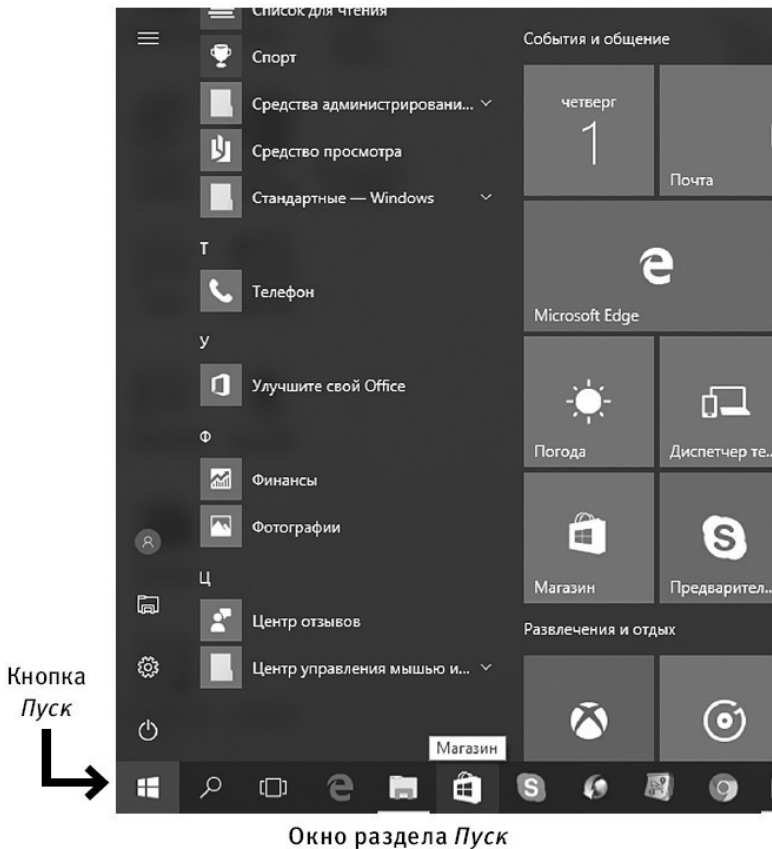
Список для чтения

Спорт

Средства администрировани...

Средство просмотра

Стандартные — Windows

Т

Телефон

У

Улучшите свой Office

Ф

Финансы

Фотографии

Ц

Центр отзывов

Центр управления мышью и...

События и общение

четверг

1

Почта

Microsoft Edge

Погода

Диспетчер те...

Магазин

Предварител...

Развлечения и отдых

Магазин

Кнопка *Пуск*

Окно раздела *Пуск*